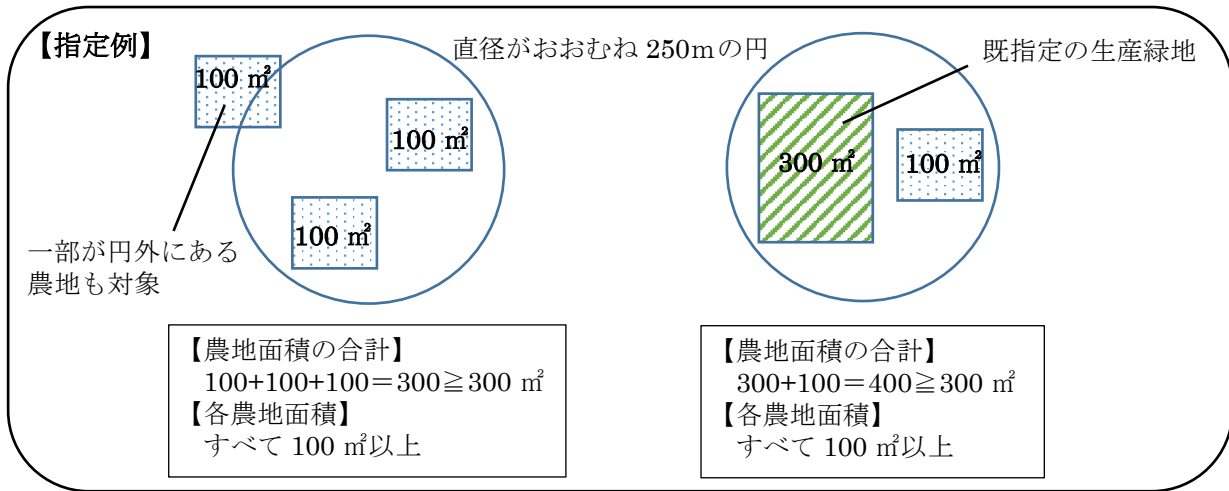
【指定例】

直径がおおむね 250mの円

100 ㎡

100 ㎡

100 ㎡

一部が円外にある農地も対象

既指定の生産緑地

300 ㎡

100 ㎡

【農地面積の合計】
100+100+100＝300≧300 ㎡
【各農地面積】
すべて 100 ㎡以上

【農地面積の合計】
300+100＝400≧300 ㎡
【各農地面積】
すべて 100 ㎡以上